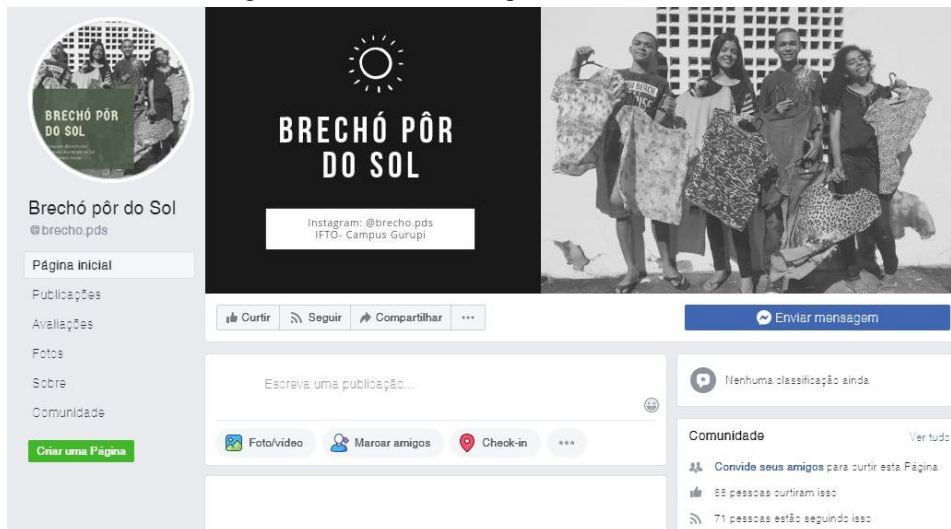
BRECHÓ PÔR DO SOL

Brechó pôr do Sol
@brecho.pds

Página inicial
Publicações
Avaliações
Fotos
Sobre
Comunidade
Criar uma Página

BRECHÓ PÔR DO SOL

Instagram: @brecho.pds
IFTO- Campus Gurupi

Curtir
Seguir
Compartilhar
···

Enviar mensagem

Escreva uma publicação...

Foto/vídeo
Marcar amigos
Check-in
···

Nenhuma classificação ainda

Comunidade
Ver tudo

Convide seus amigos para curtir esta Página
66 pessoas curtiram isso
71 pessoas estão seguindo isso